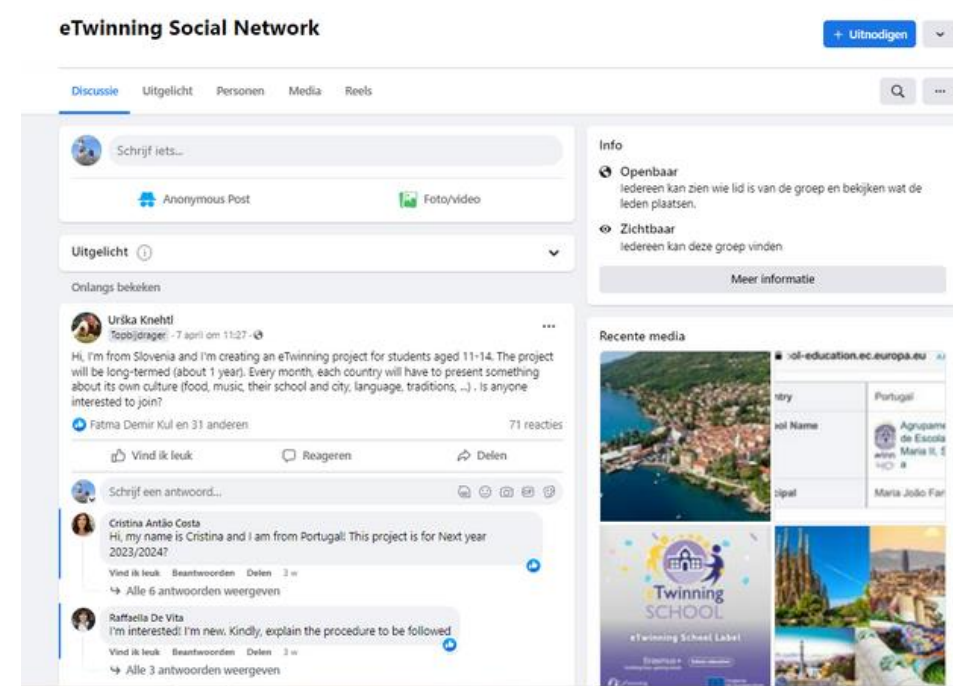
eTwinning Social Network

+ Uitnodigen

Discussie Uitgelicht Personen Media Reels

Schrijf iets...

Anonymous Post

Foto/video

Uitgelicht

Onlangs bekeken

Urška Knehtl
Topbijdrager · 7 april om 11:27 ·

Hi, I'm from Slovenia and I'm creating an eTwinning project for students aged 11-14. The project will be long-termed (about 1 year). Every month, each country will have to present something about its own culture (food, music, their school and city, language, traditions, ...) . Is anyone interested to join?

Fatma Demir Kul en 31 anderen

71 reacties

Vind ik leuk Reageren Delen

Schrijf een antwoord...

Cristina Antão Costa
Hi, my name is Cristina and I am from Portugal! This project is for Next year 2023/2024?

Vind ik leuk Beantwoorden Delen 3 w

Alle 6 antwoorden weergeven

Raffaella De Vita
I'm interested! I'm new. Kindly, explain the procedure to be followed

Vind ik leuk Beantwoorden Delen 3 w

Alle 3 antwoorden weergeven

Info

Openbaar
Iedereen kan zien wie lid is van de groep en bekijken wat de leden plaatsen.

Zichtbaar
Iedereen kan deze groep vinden

Meer informatie

Recente media

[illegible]ol-education.ec.europa.eu

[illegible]ntry Portugal

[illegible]ol Name Agrupame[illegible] de Escola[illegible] Maria II, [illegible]

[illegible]cipal Maria João Far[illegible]

eTwinning SCHOOL

eTwinning School Label